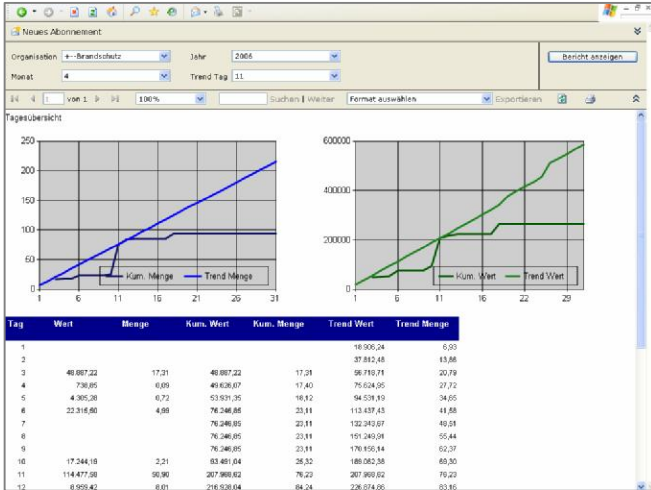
Neues Abonnement

Organisation +--Brandschutz
Jahr 2006
Bericht anzeigen
Monat 4
Trend Tag 11

von 1 100% Suchen | Weiter Format auswählen Exportieren

Tagesübersicht

250
200
150
100
50
0
1 6 11 16 21 26 31
Kum. Menge
Trend Menge

600000
400000
200000
0
1 6 11 16 21 26
Kum. Wert
Trend Wert

| Tag | Wert | Menge | Kum. Wert | Kum. Menge | Trend Wert | Trend Menge |
|---|---|---|---|---|---|---|
| 1 | | | | | 18.908,24 | 6,93 |
| 2 | | | | | 37.812,48 | 13,86 |
| 3 | 48.887,22 | 17,31 | 48.887,22 | 17,31 | 56.718,71 | 20,79 |
| 4 | 738,85 | 0,09 | 49.626,07 | 17,40 | 75.624,95 | 27,72 |
| 5 | 4.305,28 | 0,72 | 53.931,35 | 18,12 | 94.531,19 | 34,65 |
| 6 | 22.316,50 | 4,99 | 76.246,85 | 23,11 | 113.437,43 | 41,58 |
| 7 | | | 76.246,85 | 23,11 | 132.343,67 | 48,51 |
| 8 | | | 76.246,85 | 23,11 | 151.249,91 | 55,44 |
| 9 | | | 76.246,85 | 23,11 | 170.156,14 | 62,37 |
| 10 | 17.244,19 | 2,21 | 93.491,04 | 25,32 | 189.062,38 | 69,30 |
| 11 | 114.477,58 | 50,90 | 207.968,62 | 76,23 | 207.968,62 | 76,23 |
| 12 | 8.959,42 | 8,01 | 216.928,04 | 84,24 | 226.874,86 | 83,16 |